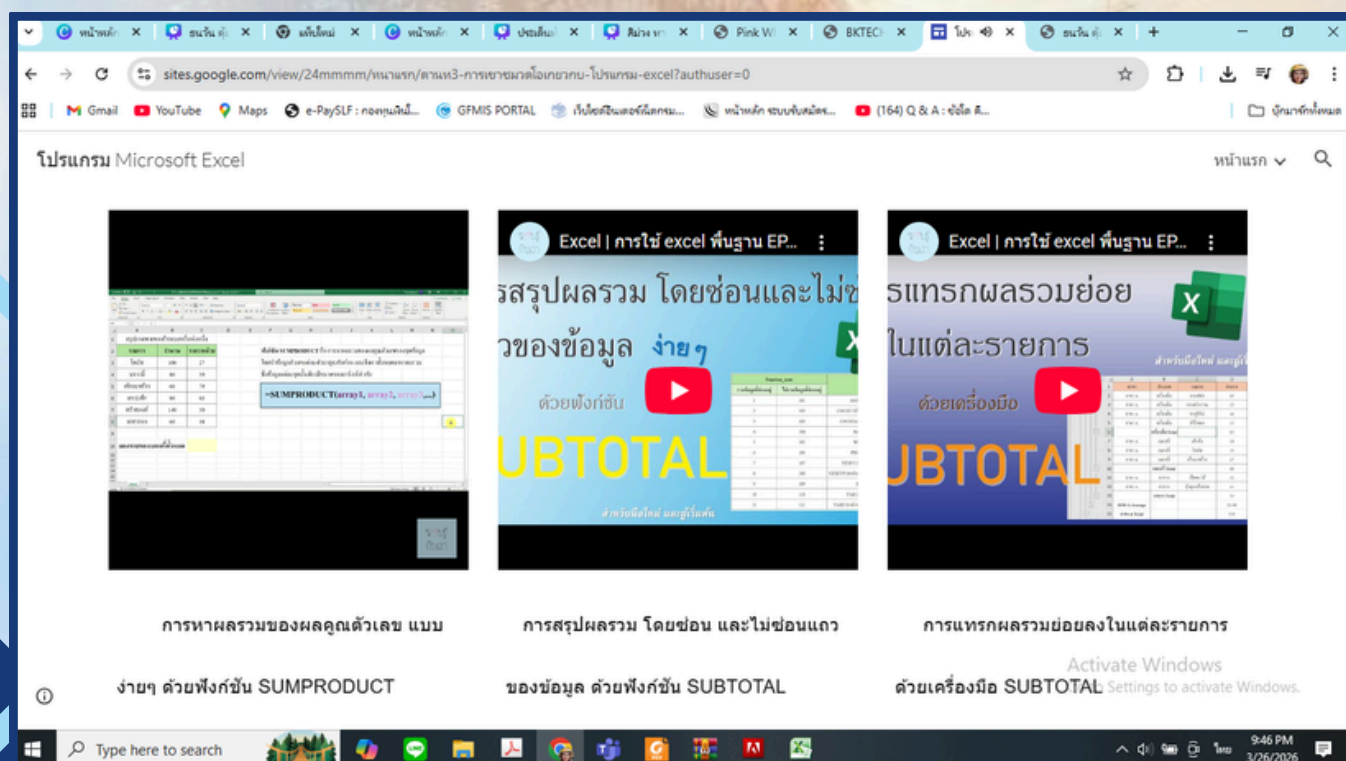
หน้าหลัก × ธนวัน ตุ้ × แท็บใหม่ × หน้าหลั × ประเด็น × ศิลาง ทา × Pink W × BKTECH × โปร × ธนวัน ตุ้ × +

sites.google.com/view/24mmmm/หนาแรก/ดานห3-การเขาชมวดีโอเกยวกบ-โปรแกรม-excel?authuser=0

Gmail YouTube Maps e-PaySLF : กองทุนเงินใ... GFMIS PORTAL เว็บไซต์อินเตอร์เน็ตกรม... หน้าหลัก ระบบรับสมัคร... (164) Q & A : ข้อโต ดี... บุ๊กมาร์กทั้งหมด

โปรแกรม Microsoft Excel

หน้าแรก

=SUMPRODUCT(array1, array2, array3,...)

Excel | การใช้ excel พื้นฐาน EP...

รสรุปผลรวม โดยซ่อนและไม่ซ่

วของข้อมูล ง่ายๆ

ด้วยฟังก์ชัน

UBTOTAL

สำหรับมือใหม่ และผู้ที่สนใจ

Excel | การใช้ excel พื้นฐาน EP...

รแทรกผลรวมย่อย

ในแต่ละรายการ

ด้วยเครื่องมือ

UBTOTAL

สำหรับมือใหม่ และผู้ที่

การหาผลรวมของผลคูณตัวเลข แบบ

ง่ายๆ ด้วยฟังก์ชัน SUMPRODUCT

การสรุปผลรวม โดยซ่อน และไม่ซ่อนแถว

ของข้อมูล ด้วยฟังก์ชัน SUBTOTAL

การแทรกผลรวมย่อยลงในแต่ละรายการ

ด้วยเครื่องมือ SUBTOTAL

Activate Windows
Go to Settings to activate Windows.

Type here to search

9:46 PM
3/26/2026